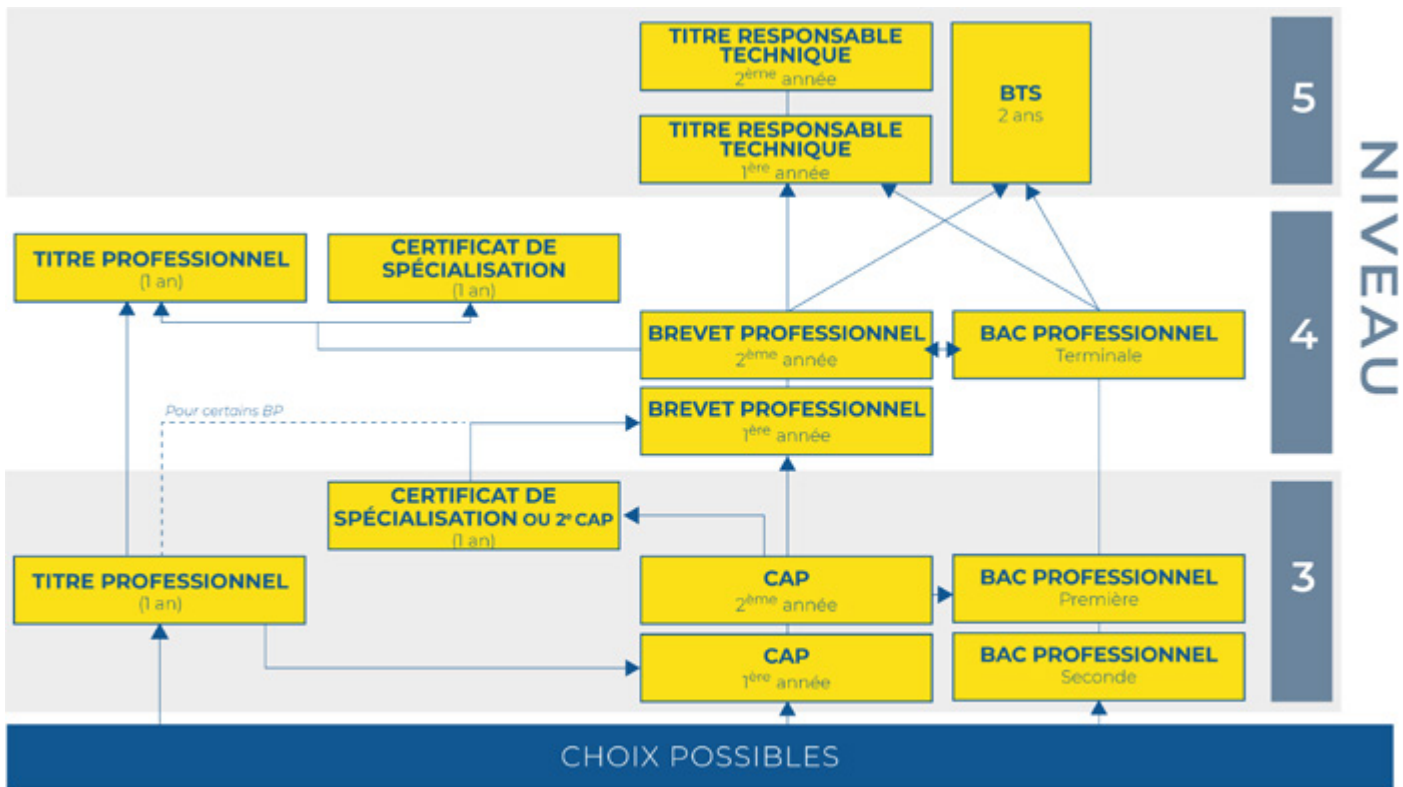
TITRE RESPONSABLE TECHNIQUE
2ème année

TITRE RESPONSABLE TECHNIQUE
1ère année

BTS
2 ans

5

NIVEAU

TITRE PROFESSIONNEL
(1 an)

CERTIFICAT DE SPÉCIALISATION
(1 an)

BREVET PROFESSIONNEL
2ème année

BAC PROFESSIONNEL
Terminale

4

Pour certains BP

BREVET PROFESSIONNEL
1ère année

CERTIFICAT DE SPÉCIALISATION OU 2e CAP
(1 an)

3

TITRE PROFESSIONNEL
(1 an)

CAP
2ème année

BAC PROFESSIONNEL
Première

CAP
1ère année

BAC PROFESSIONNEL
Seconde

CHOIX POSSIBLES